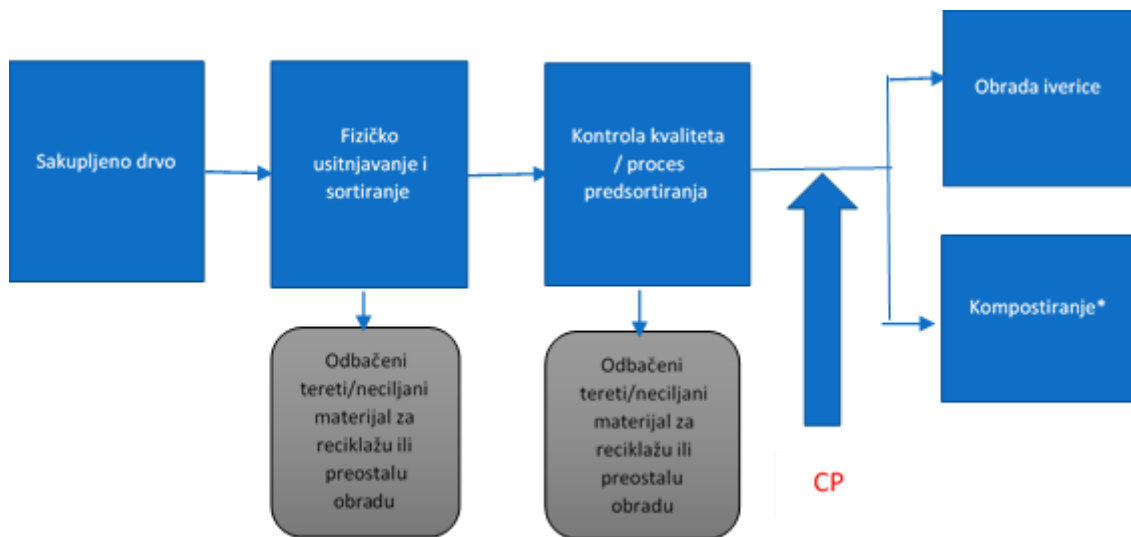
Sakupljeno drvo

Fizičko usitnjavanje i sortiranje

Kontrola kvaliteta / proces predsortiranja

Obrada iverice

Kompostiranje*

Odbačeni tereti/neciljani materijal za reciklažu ili preostalu obradu

Odbačeni tereti/neciljani materijal za reciklažu ili preostalu obradu

CP